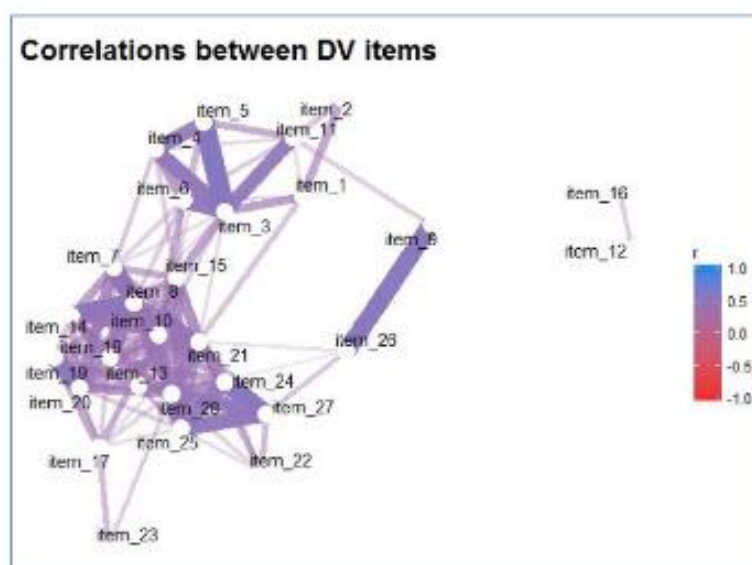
Correlations between DV items

item_5
item_2
item_4
item_11
item_6
item_1
item_3
item_16
item_9
item_12
item_7
item_15
item_8
item_14
item_10
item_19
item_21
item_26
item_18
item_13
item_24
item_20
item_28
item_27
item_25
item_17
item_22
item_23

r
1.0
0.5
0.0
-0.5
-1.0